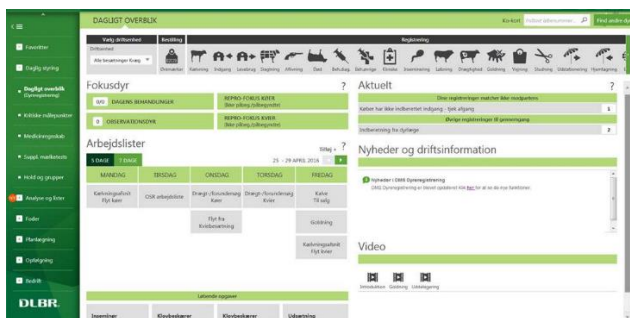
DAGLIGT OVERBLIK

Kokort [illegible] Find andre dyr

Vælg driftsenhed
Bestilling
Registrering
Driftsenhed
Alle besætninger (Kvæg)

Favoritter
Daglig styring
Dagligt overblik (Dyreregistrering)
Kritiske indikatorer
Medicinregnskab
Suppl. malkekvote
Hold og grupper
Analyse og lister
Foder
Planlægning
Opfølgning
Redskab

DLBR

Fokusdyr ?
0/0 DAGENS BEHANDLINGER
REPRO-FOKUS KØER
0 OBSERVATIONSDYR
REPRO-FOKUS KVIER

Arbejdslister
Tilføj ?
5 DAGE 7 DAGE
25 - 29 APRIL 2016

| MANDAG | TIRSDAG | ONSDAG | TORSDAG | FREDAG |
|---|---|---|---|---|
| Kælvningsafsnit Flyt køer | OSR arbejdsliste | Drægt-/Ikonsidering Køer | Drægt-/Ikonsidering Kvier | Kalve Til salg |
| | | Flyt fra Kvieopdræt | | Goldning |
| | | | | Kælvningsafsnit Flyt køer |

Løbende opgaver
Insemineringer | Klovbeskærer | Klovbeskærer | Udsætning

Aktuelt ?
Dine registreringer matcher ikke modparten
Køber har ikke indberettet indgang - tjek afgang 1
Øvrige registreringer til genmeregning
Indberetning fra dyrlæge 2

Nyheder og driftsinformation
Nyheder i DMS Dyreregistrering
DMS Dyreregistrering er blevet opdateret! Klik her for at se de nye funktioner.

Video
Introduktion Goldning Udskilegering